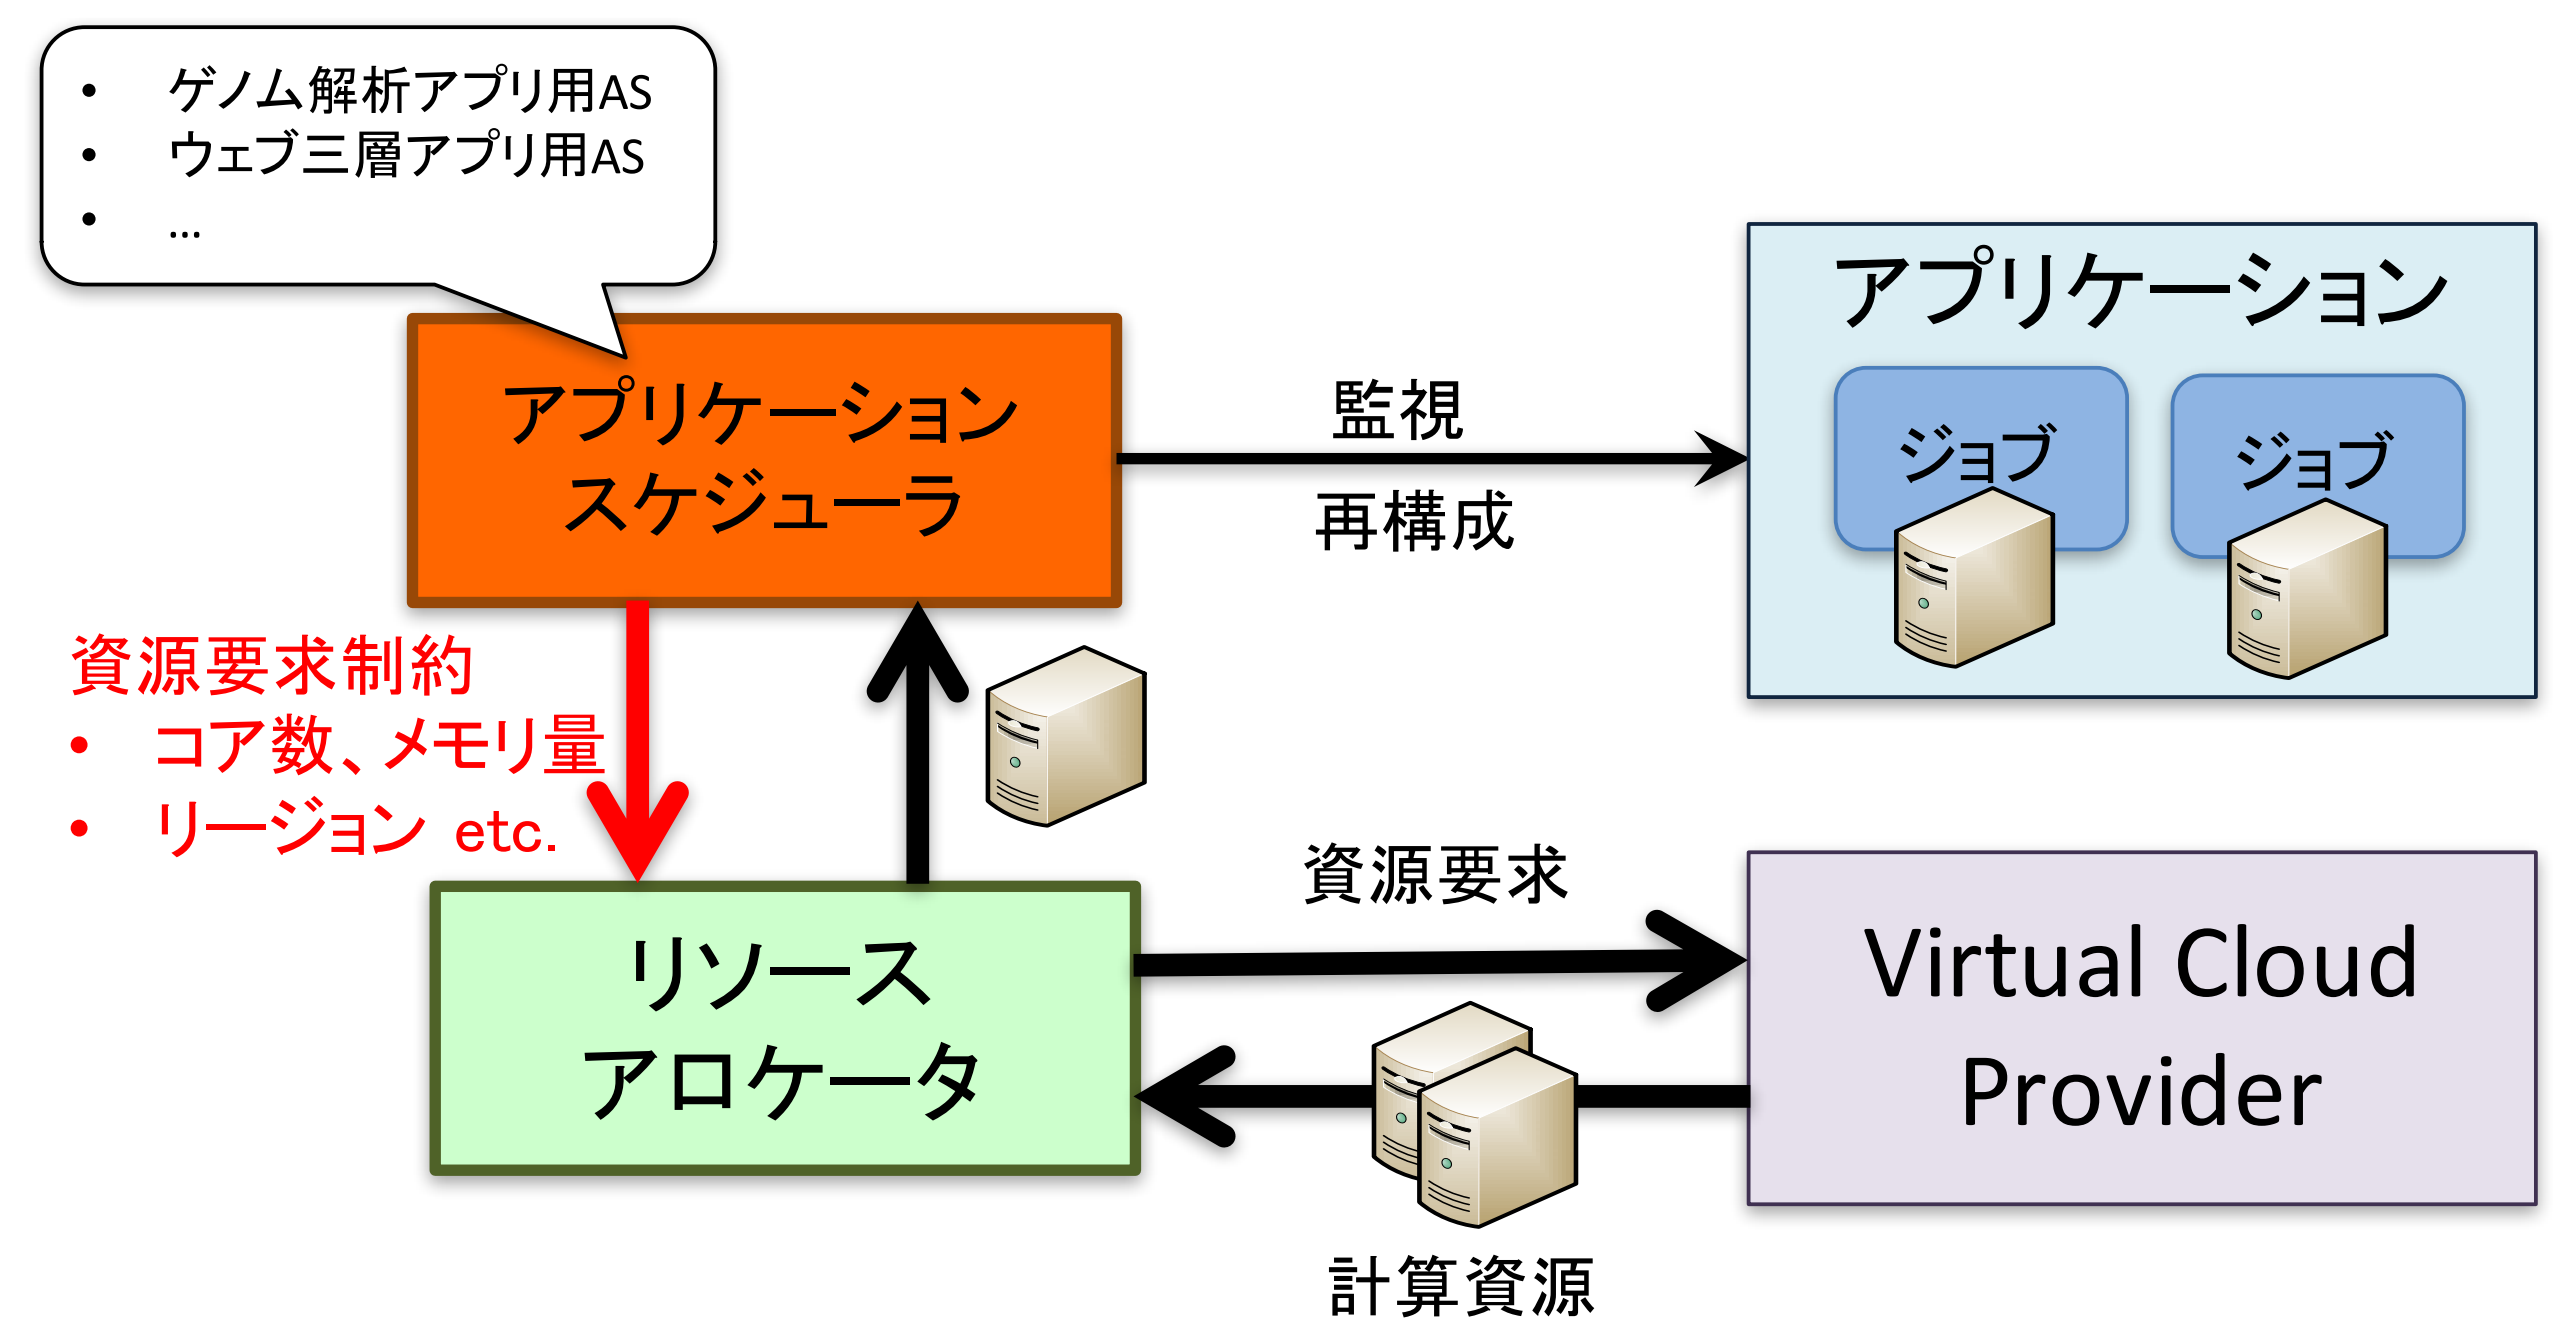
• ゲノム解析アプリ用AS
• ウェブ三層アプリ用AS
• …

アプリケーション スケジューラ

監視

再構成

アプリケーション

ジョブ

ジョブ

資源要求制約
• コア数、メモリ量
• リージョン etc.

資源要求

リソース アロケータ

Virtual Cloud Provider

計算資源